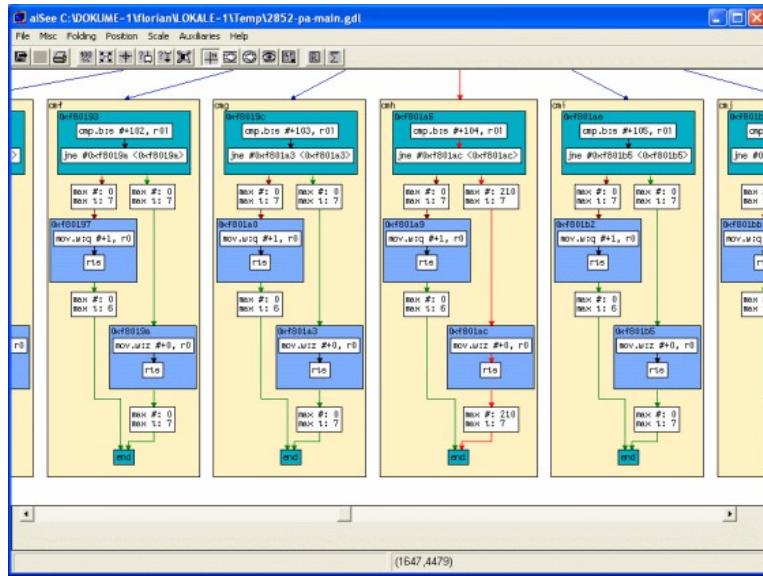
aiSee C:\DOKUME~1\florian\LOKALE~1\Temp\2852-pa-main.gdl

File Misc Folding Position Scale Auxiliaries Help

cmf
0xf80193
cmp.b:s #+102, r01
jne #0xf8019a <0xf8019a>
max #: 0
max 1: 7
max #: 0
max 1: 7
0xf80197
mov.w:q #+1, r0
rts
max #: 0
max 1: 6
0xf8019a
mov.w:z #+0, r0
rts
max #: 0
max 1: 7
end

cmg
0xf8019c
cmp.b:s #+103, r01
jne #0xf801a3 <0xf801a3>
max #: 0
max 1: 7
max #: 0
max 1: 7
0xf801a0
mov.w:q #+1, r0
rts
max #: 0
max 1: 6
0xf801a3
mov.w:z #+0, r0
rts
max #: 0
max 1: 7
end

cmh
0xf801a5
cmp.b:s #+104, r01
jne #0xf801ac <0xf801ac>
max #: 0
max 1: 7
max #: 210
max 1: 7
0xf801a9
mov.w:q #+1, r0
rts
max #: 0
max 1: 6
0xf801ac
mov.w:z #+0, r0
rts
max #: 210
max 1: 7
end

cmi
0xf801ae
cmp.b:s #+105, r01
jne #0xf801b5 <0xf801b5>
max #: 0
max 1: 7
max #: 0
max 1: 7
0xf801b2
mov.w:q #+1, r0
rts
max #: 0
max 1: 6
0xf801b5
mov.w:z #+0, r0
rts
max #: 0
max 1: 7
end

cmj
0xf801b
jne #0
max
max
0xf801bb
mov.w
r
r0

(1647,4479)